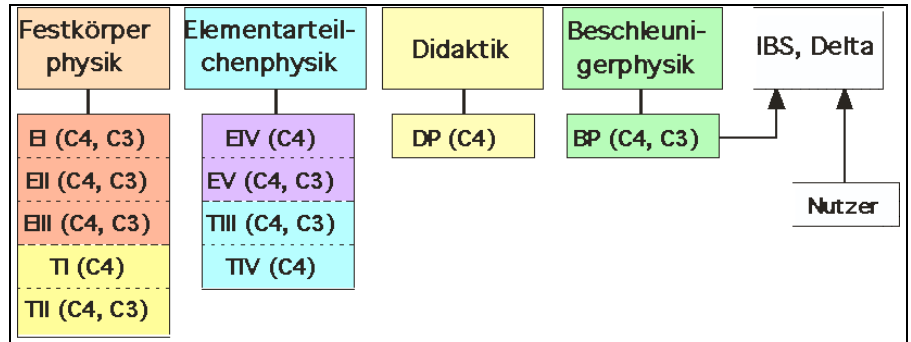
Festkörper physik

EI (C4, C3)
EII (C4, C3)
EIII (C4, C3)
TI (C4)
TII (C4, C3)

Elementarteilchenphysik

EIV (C4)
EV (C4, C3)
TIII (C4, C3)
TIV (C4)

Didaktik

DP (C4)

Beschleunigerphysik

BP (C4, C3)

IBS, Delta

Nutzer